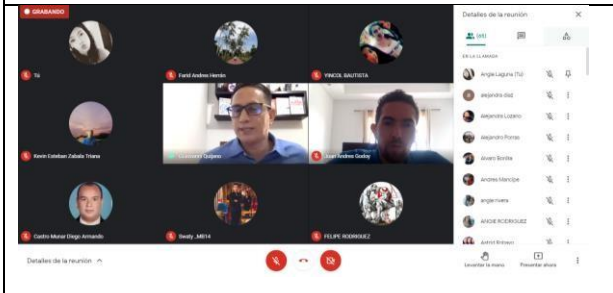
GRABANDO

Tú

Farid Andres Hernán

YINCOL BAUTISTA

Kevin Esteban Zabala Triana

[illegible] Quijano

Juan Andres Godoy

Castro Munar Diego Armando

Beaty _MR14

FELIPE RODRIGUEZ

Detalles de la reunión

Detalles de la reunión ×

(41)

EN LA LLAMADA

Angie Laguna (Tú)

alejandra diaz

Alejandro Lozano

Alejandro Porras

Alvaro Bonilla

Andres Mancipe

angie rivera

ANGIE RODRIGUEZ

Astrid Briceño

Levantar la mano

Presentar ahora